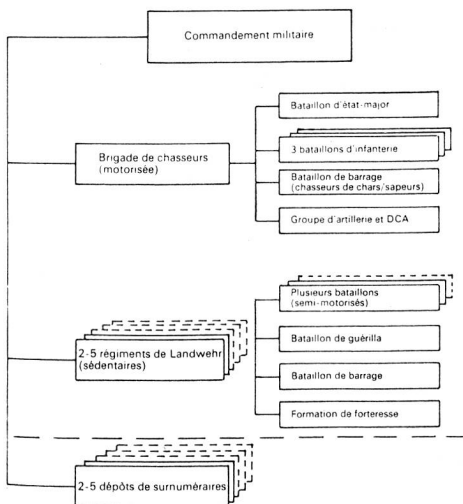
Commandement militaire

Brigade de chasseurs (motorisée)

Bataillon d'état-major

3 bataillons d'infanterie

Bataillon de barrage (chasseurs de chars/sapeurs)

Groupe d'artillerie et DCA

2-5 régiments de Landwehr (sédentaires)

Plusieurs bataillons (semi-motorisés)

Bataillon de guérilla

Bataillon de barrage

Formation de forteresse

2-5 dépôts de surnuméraires